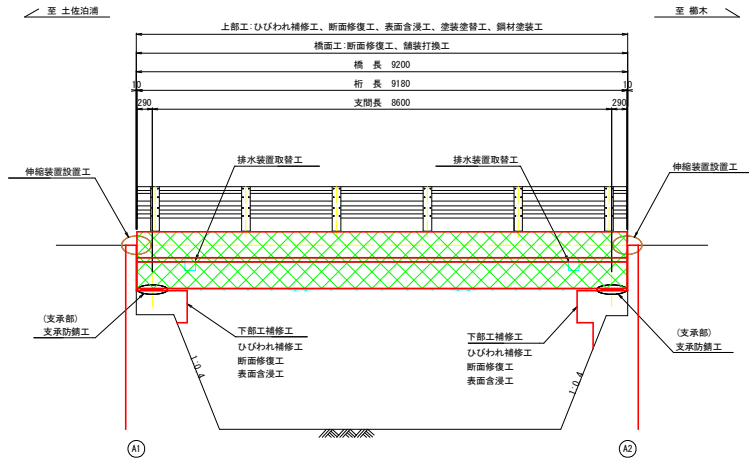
至 土佐泊浦

至 櫛木

上部工：ひびわれ補修工、断面修復工、表面含浸工、塗装塗替工、鋼材塗装工

橋面工：断面修復工、舗装打換工

橋 長 9200

桁 長 9180

10

10

290

支間長 8600

290

伸縮装置設置工

排水装置取替工

排水装置取替工

伸縮装置設置工

（支承部）
支承防錆工

下部工補修工
ひびわれ補修工
断面修復工
表面含浸工

下部工補修工
ひびわれ補修工
断面修復工
表面含浸工

（支承部）
支承防錆工

1:0.4

1:0.4

A1

A2